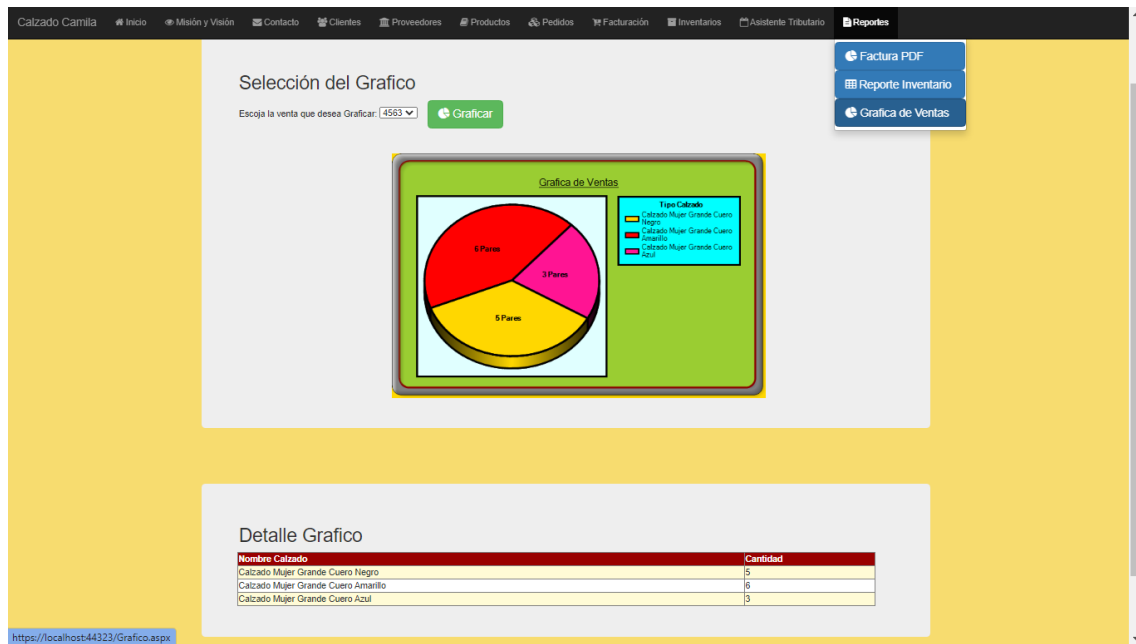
Calzado Camila Inicio Misión y Visión Contacto Clientes Proveedores Productos Pedidos Facturación Inventarios Asistente Tributario Reportes

Factura PDF
Reporte Inventario
Grafica de Ventas

Selección del Grafico

Escoja la venta que desea Graficar: 4563 Graficar

Grafica de Ventas

6 Pares
3 Pares
5 Pares

Tipo Calzado
Calzado Mujer Grande Cuero Negro
Calzado Mujer Grande Cuero Amarillo
Calzado Mujer Grande Cuero Azul

Detalle Grafico

| Nombre Calzado | Cantidad |
|---|---|
| Calzado Mujer Grande Cuero Negro | 5 |
| Calzado Mujer Grande Cuero Amarillo | 6 |
| Calzado Mujer Grande Cuero Azul | 3 |

https://localhost:44323/Grafico.aspx